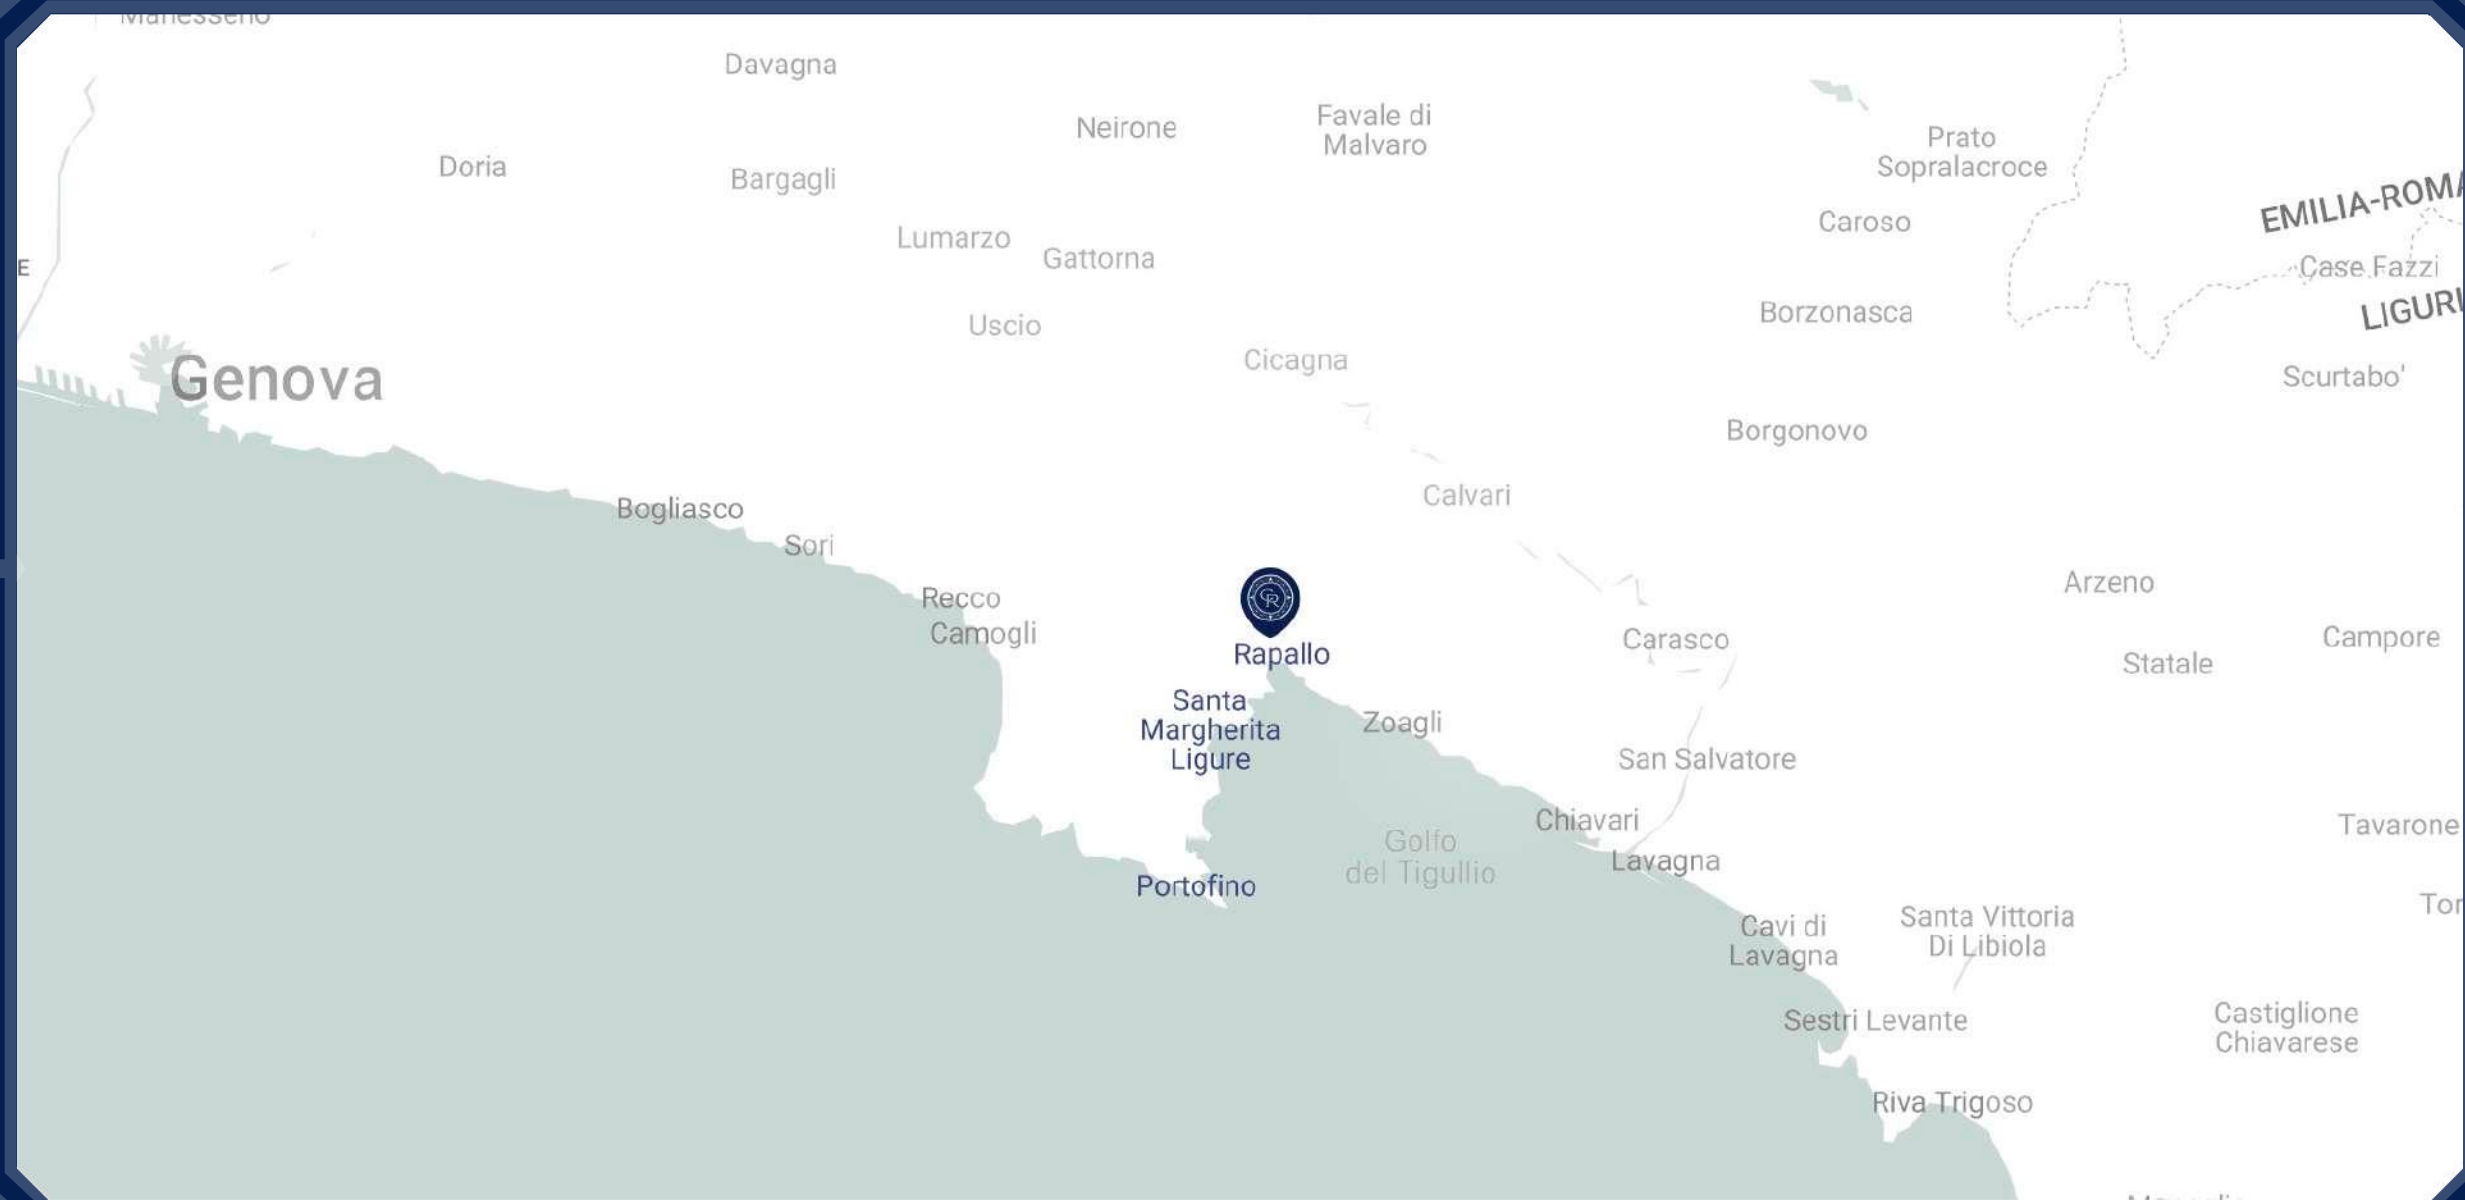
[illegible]

Davagna

Neirone

Favale di Malvaro

Prato Sopralacroce

Doria

Bargagli

EMILIA-ROMA

Caroso

Lumarzo

Gattorna

Case Fazzi

E

Borzonasca

LIGURI

Uscio

Cicagna

Scurtabo'

Genova

Borgonovo

Calvari

Bogliasco

Sori

Arzeno

Recco

Camogli

Rapallo

Carasco

Campore

Statale

Santa Margherita Ligure

Zoagli

San Salvatore

Tavarone

Chiavari

Golfo del Tigullio

Lavagna

Portofino

Tor

Cavi di Lavagna

Santa Vittoria Di Libiola

Sestri Levante

Castiglione Chiavarese

Riva Trigoso